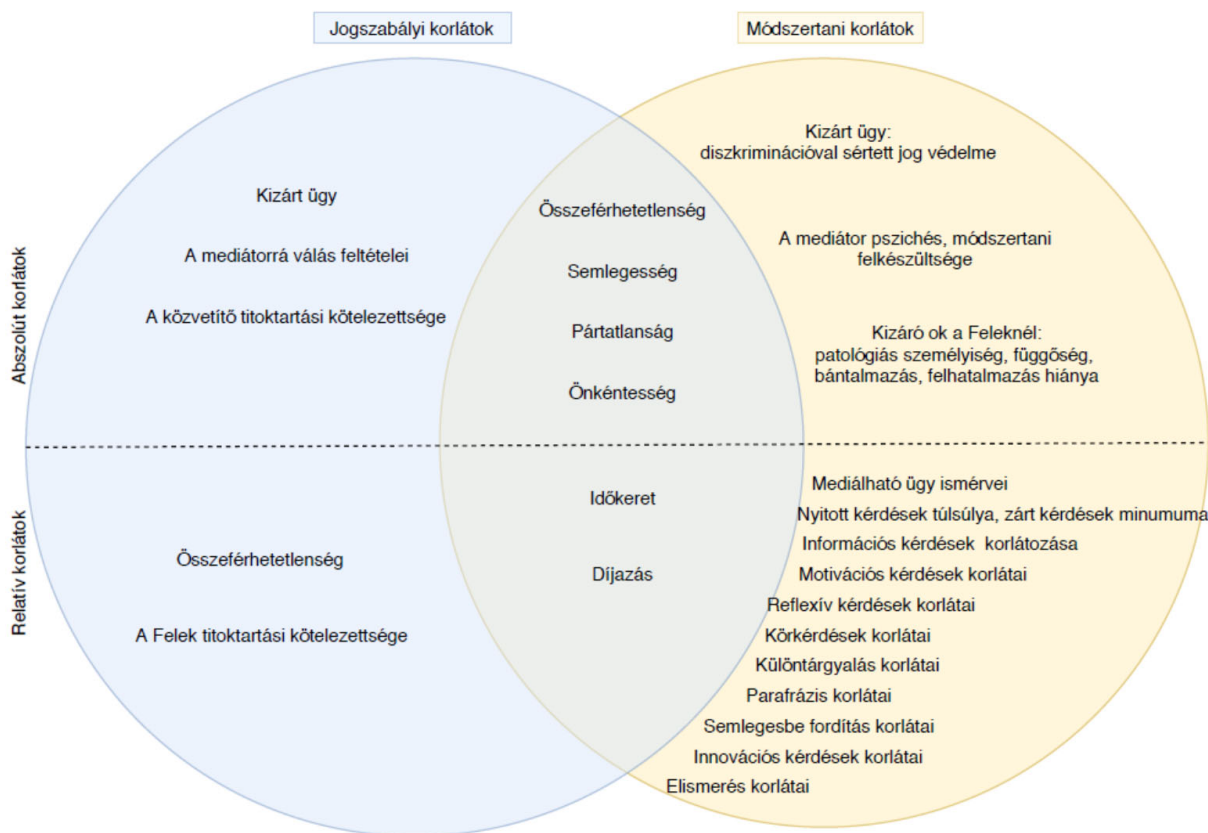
Jogszabályi korlátok

Módszertani korlátok

Abszolút korlátok

Kizárt ügy

A mediátorrá válás feltételei

A közvetítő titoktartási kötelezettsége

Összeférhetetlenség

Semlegesség

Pártatlanság

Önkéntesség

Kizárt ügy: diszkriminációval sértett jog védelme

A mediátor pszichés, módszertani felkészültsége

Kizáró ok a Feleknél: patológiás személyiség, függőség, bántalmazás, felhatalmazás hiánya

Relatív korlátok

Összeférhetetlenség

A Felek titoktartási kötelezettsége

Időkeret

Díjazás

Mediálható ügy ismérvei

Nyitott kérdések túlsúlya, zárt kérdések minumuma

Információs kérdések korlátozása

Motivációs kérdések korlátai

Reflexív kérdések korlátai

Körkérdések korlátai

Különtárgyalás korlátai

Parafrázis korlátai

Semlegesbe fordítás korlátai

Innovációs kérdések korlátai

Elismerés korlátai